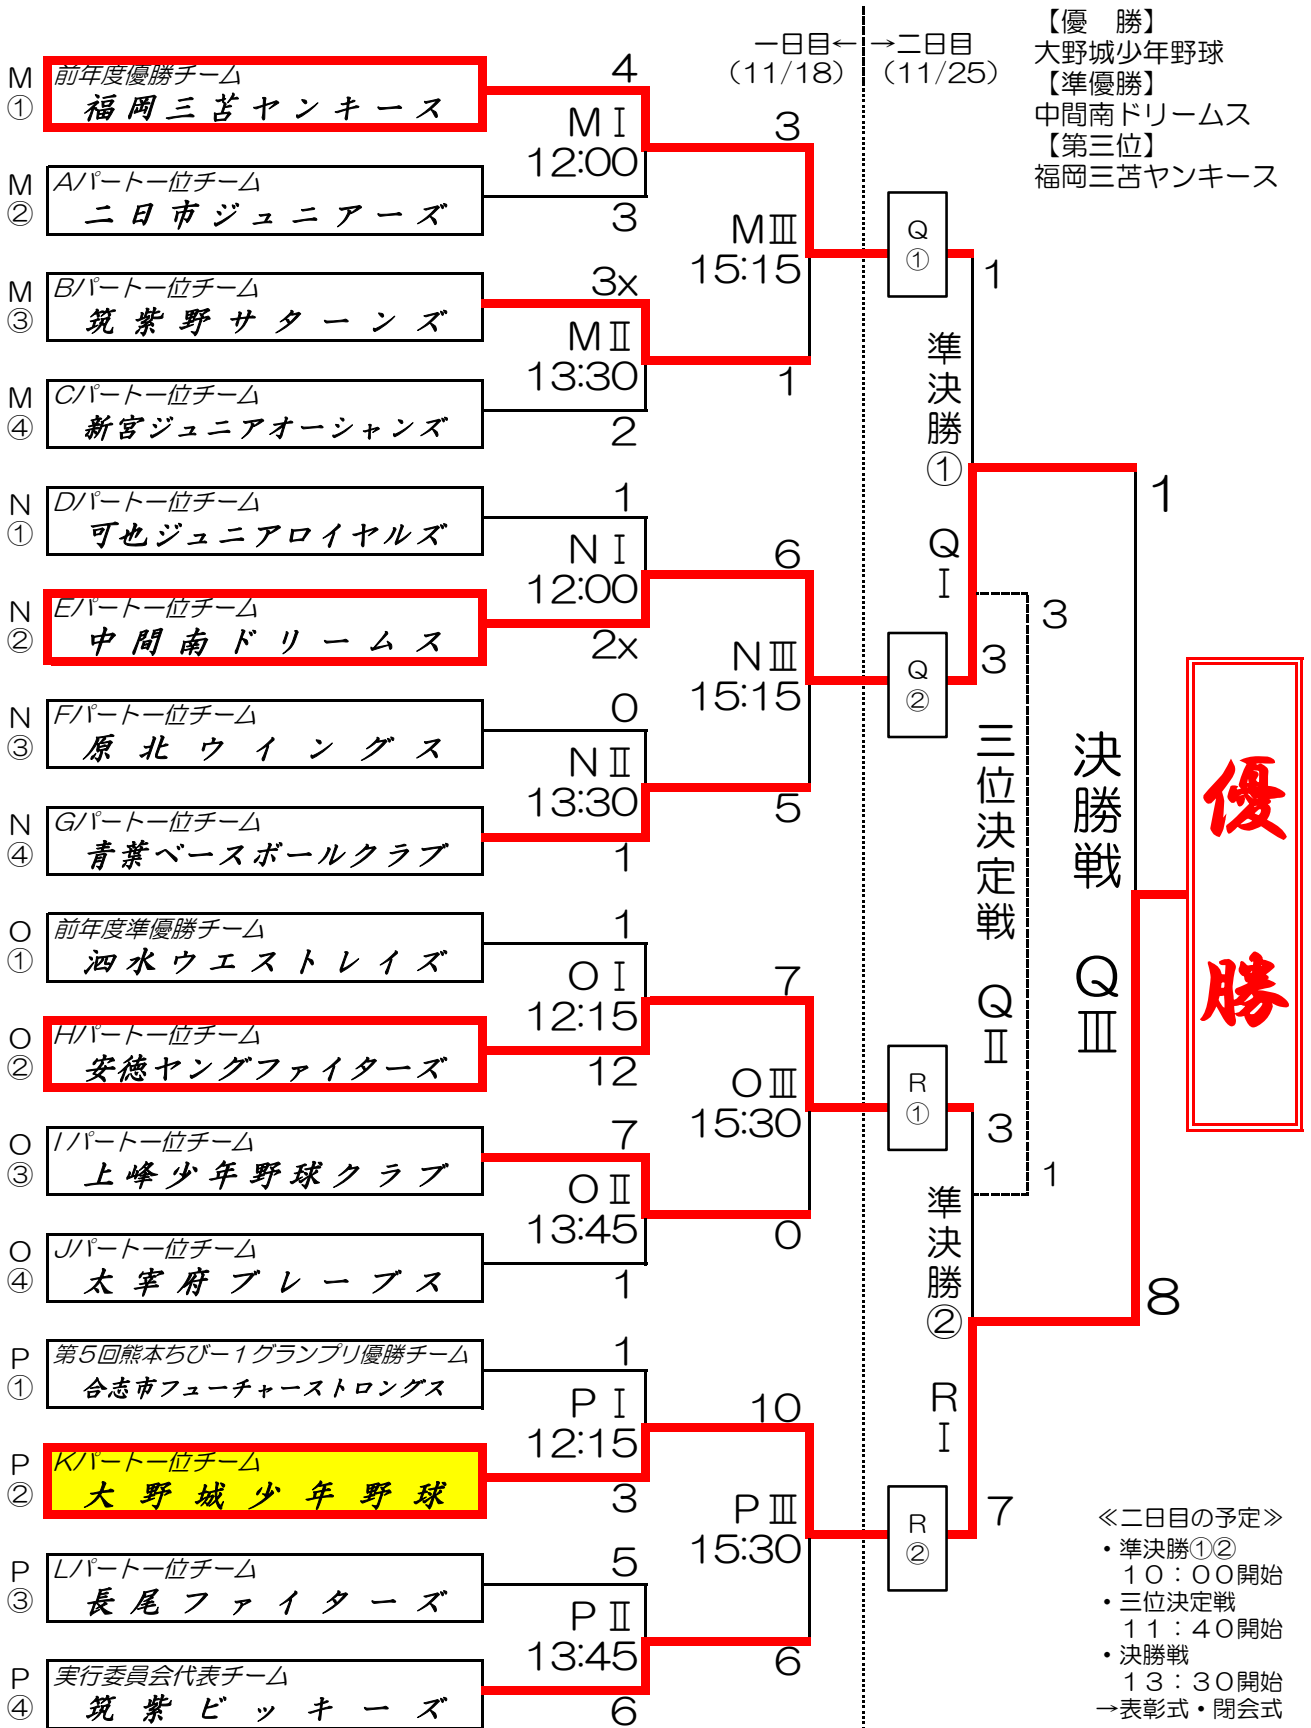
一日目←　→二日目
（11/18）（11/25）

【優　勝】
大野城少年野球
【準優勝】
中間南ドリームス
【第三位】
福岡三苫ヤンキース

M① 前年度優勝チーム 福岡三苫ヤンキース 4
M② Aパートー位チーム 二日市ジュニアーズ 3
M③ Bパートー位チーム 筑紫野サターンズ 3x
M④ Cパートー位チーム 新宮ジュニアオーシャンズ 2
N① Dパートー位チーム 可也ジュニアロイヤルズ 1
N② Eパートー位チーム 中間南ドリームス 2x
N③ Fパートー位チーム 原北ウイングス 0
N④ Gパートー位チーム 青葉ベースボールクラブ 1
O① 前年度準優勝チーム 泗水ウエストレイズ 1
O② Hパートー位チーム 安徳ヤングファイターズ 12
O③ Iパートー位チーム 上峰少年野球クラブ 7
O④ Jパートー位チーム 太宰府ブレーブス 1
P① 第5回熊本ちびー1グランプリ優勝チーム 合志市フューチャーストロングス 1
P② Kパートー位チーム 大野城少年野球 3
P③ Lパートー位チーム 長尾ファイターズ 5
P④ 実行委員会代表チーム 筑紫ビッキーズ 6

MⅠ 12:00
MⅡ 13:30
MⅢ 15:15
NⅠ 12:00
NⅡ 13:30
NⅢ 15:15
OⅠ 12:15
OⅡ 13:45
OⅢ 15:30
PⅠ 12:15
PⅡ 13:45
PⅢ 15:30

3
1
6
5
7
0
10
6

Q① 1
Q② 3
R① 3
R② 7

準決勝① QⅠ
準決勝② RⅠ
三位決定戦 QⅡ 3 1
決勝戦 QⅢ 1 8

優勝

≪二日目の予定≫
・準決勝①②
　10：00開始
・三位決定戦
　11：40開始
・決勝戦
　13：30開始
→表彰式・閉会式